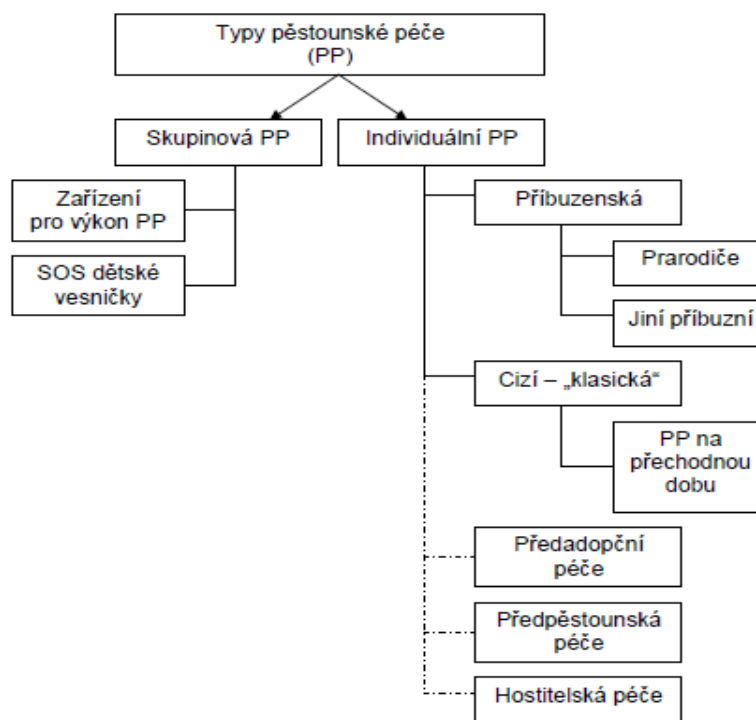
Typy pěstounské péče (PP)

Skupinová PP

Individuální PP

Zařízení pro výkon PP

SOS dětské vesničky

Příbuzenská

Prarodiče

Jiní příbuzní

Cizí – „klasická“

PP na přechodnou dobu

Předadopční péče

Předpěstounská péče

Hostitelská péče